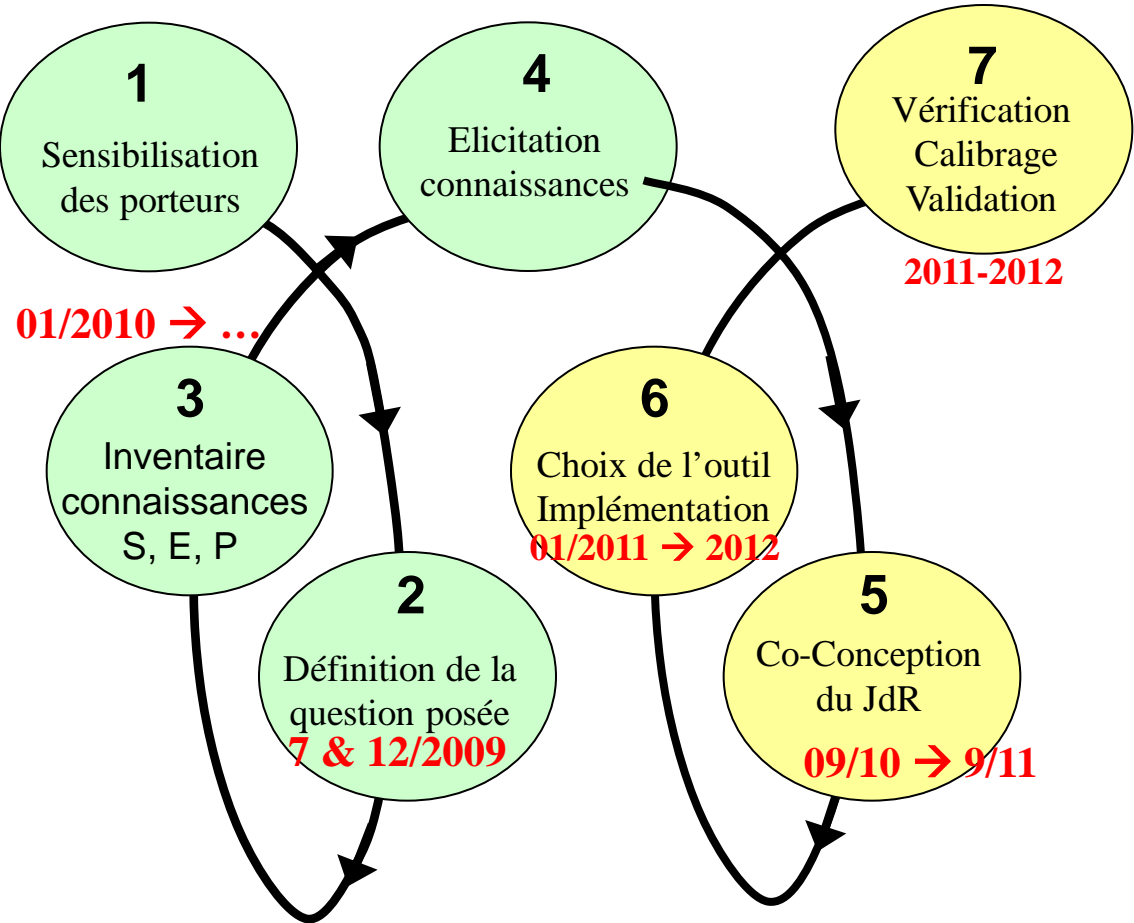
1
Sensibilisation des porteurs

4
Elicitation connaissances

7
Vérification
Calibrage
Validation
2011-2012

01/2010 → …

3
Inventaire connaissances
S, E, P

6
Choix de l'outil
Implémentation
01/2011 → 2012

2
Définition de la question posée
7 & 12/2009

5
Co-Conception du JdR
09/10 → 9/11